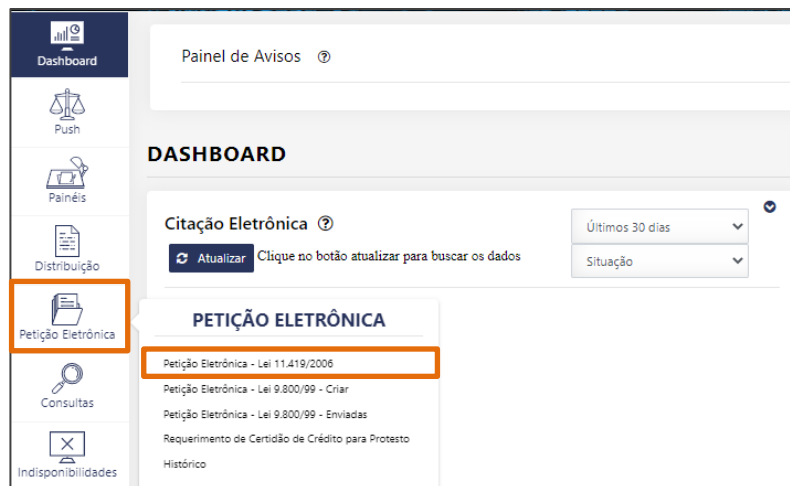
Dashboard
Push
Painéis
Distribuição
Petição Eletrônica
Consultas
Indisponibilidades

Painel de Avisos ⓘ

DASHBOARD

Citação Eletrônica ⓘ

Atualizar Clique no botão atualizar para buscar os dados

Últimos 30 dias
Situação

PETIÇÃO ELETRÔNICA

Petição Eletrônica - Lei 11.419/2006
Petição Eletrônica - Lei 9.800/99 - Criar
Petição Eletrônica - Lei 9.800/99 - Enviadas
Requerimento de Certidão de Crédito para Protesto
Histórico